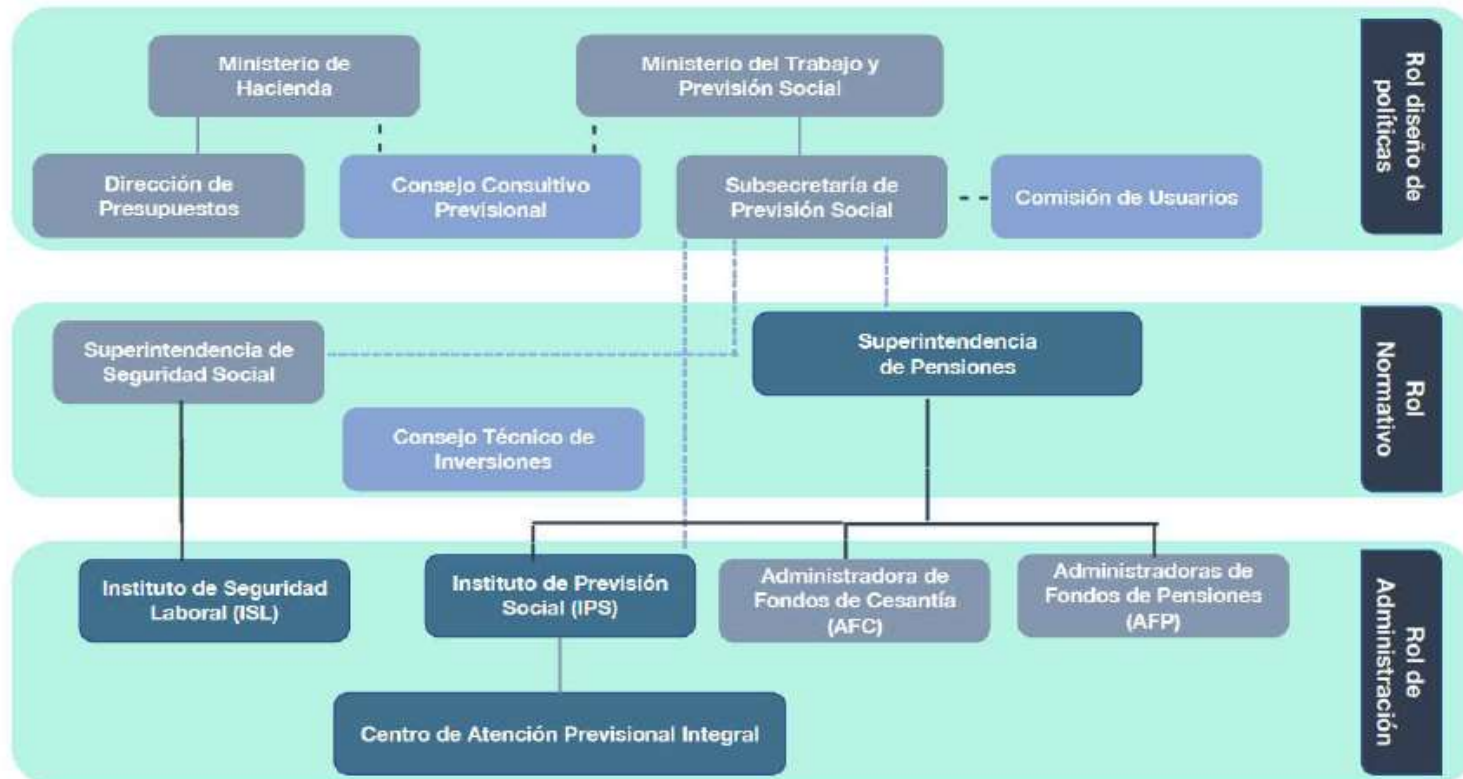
Ministerio de Hacienda

Ministerio del Trabajo y Previsión Social

Rol diseño de políticas

Dirección de Presupuestos

Consejo Consultivo Previsional

Subsecretaría de Previsión Social

Comisión de Usuarios

Superintendencia de Seguridad Social

Superintendencia de Pensiones

Rol Normativo

Consejo Técnico de Inversiones

Instituto de Seguridad Laboral (ISL)

Instituto de Previsión Social (IPS)

Administradora de Fondos de Cesantía (AFC)

Administradoras de Fondos de Pensiones (AFP)

Rol de Administración

Centro de Atención Previsional Integral